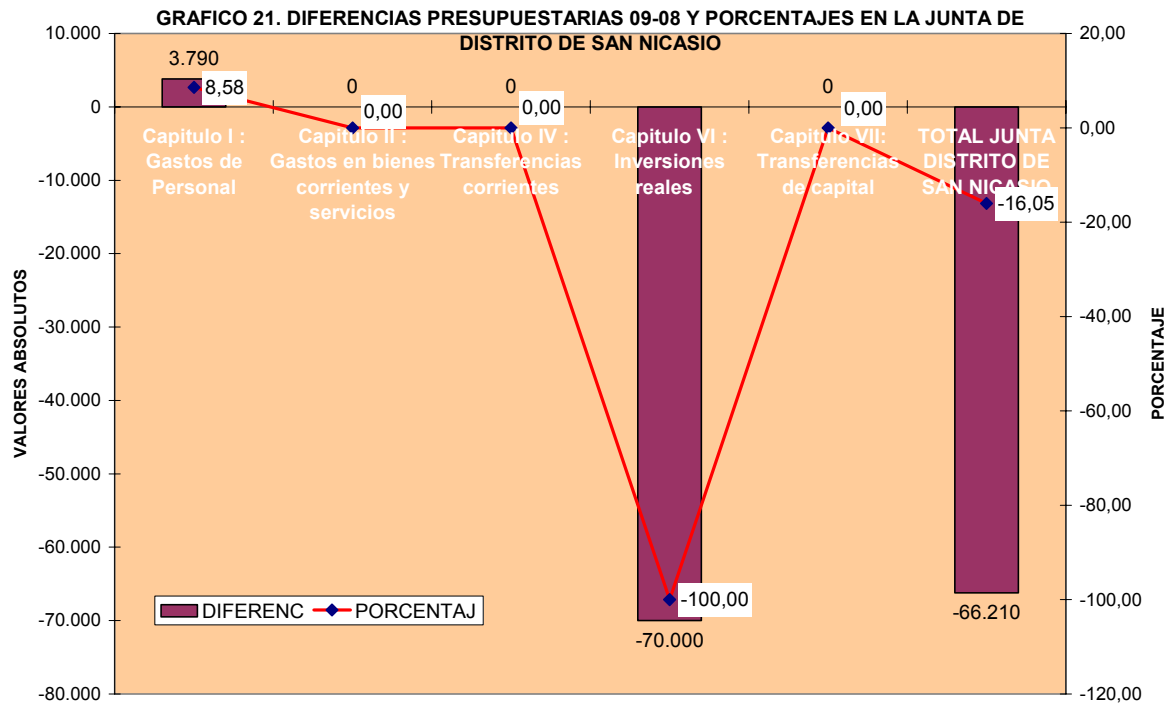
GRAFICO 21. DIFERENCIAS PRESUPUESTARIAS 09-08 Y PORCENTAJES EN LA JUNTA DE DISTRITO DE SAN NICASIO

VALORES ABSOLUTOS

10.000
0
-10.000
-20.000
-30.000
-40.000
-50.000
-60.000
-70.000
-80.000

PORCENTAJE

20,00
0,00
-20,00
-40,00
-60,00
-80,00
-100,00
-120,00

3.790
8,58
0
0,00
0
0,00
0
0,00
-100,00
-70.000
-16,05
-66.210

Capitulo I : Gastos de Personal
Capitulo II : Gastos en bienes corrientes y servicios
Capitulo IV : Transferencias corrientes
Capitulo VI : Inversiones reales
Capitulo VII: Transferencias de capital
TOTAL JUNTA DISTRITO DE SAN NICASIO

DIFERENC
PORCENTAJ